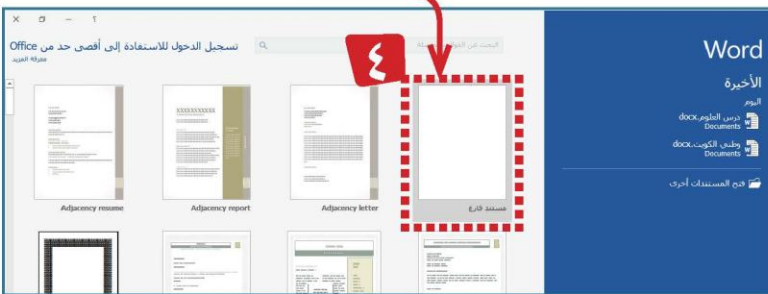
Word

الأخيرة

اليوم

درس العلوم.docx
Documents

وطني الكويت.docx
Documents

فتح المستندات أخرى

البحث عن القوالب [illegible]

٤

تسجيل الدخول للاستفادة إلى أقصى حد من Office
معرفة المزيد

?

مستند فارغ

Adjacency letter

Adjacency report

Adjacency resume